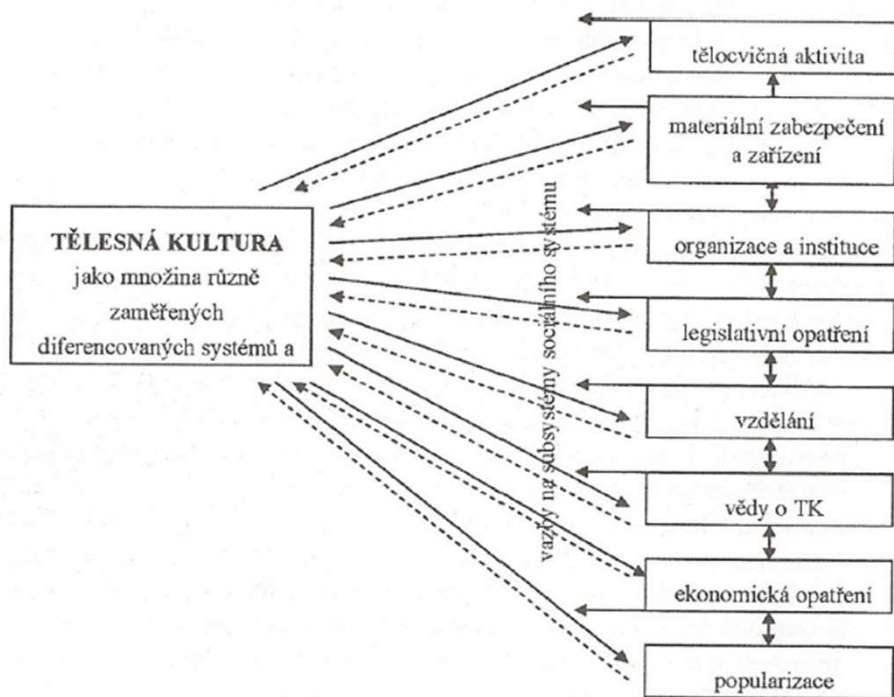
TĚLESNÁ KULTURA
jako množina různě zaměřených diferencovaných systémů a

vazby na subsystémy sociálního systému

tělocvičná aktivita

materiální zabezpečení a zařízení

organizace a instituce

legislativní opatření

vzdělání

vědy o TK

ekonomická opatření

popularizace